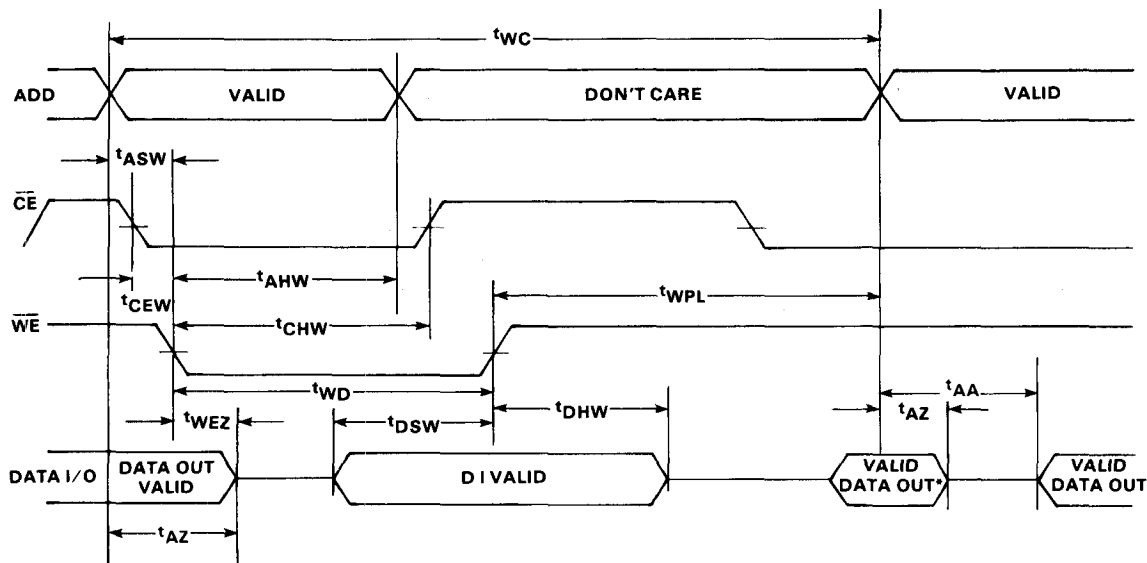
$t_{WC}$

ADD VALID DON'T CARE VALID

$t_{ASW}$

$\overline{CE}$

$t_{AHW}$

$t_{CEW}$

$t_{WPL}$

$\overline{WE}$

$t_{CHW}$

$t_{WD}$

$t_{AA}$

$t_{WEZ}$

$t_{DSW}$

$t_{DHW}$

$t_{AZ}$

DATA I/O DATA OUT VALID D I VALID VALID DATA OUT* VALID DATA OUT

$t_{AZ}$